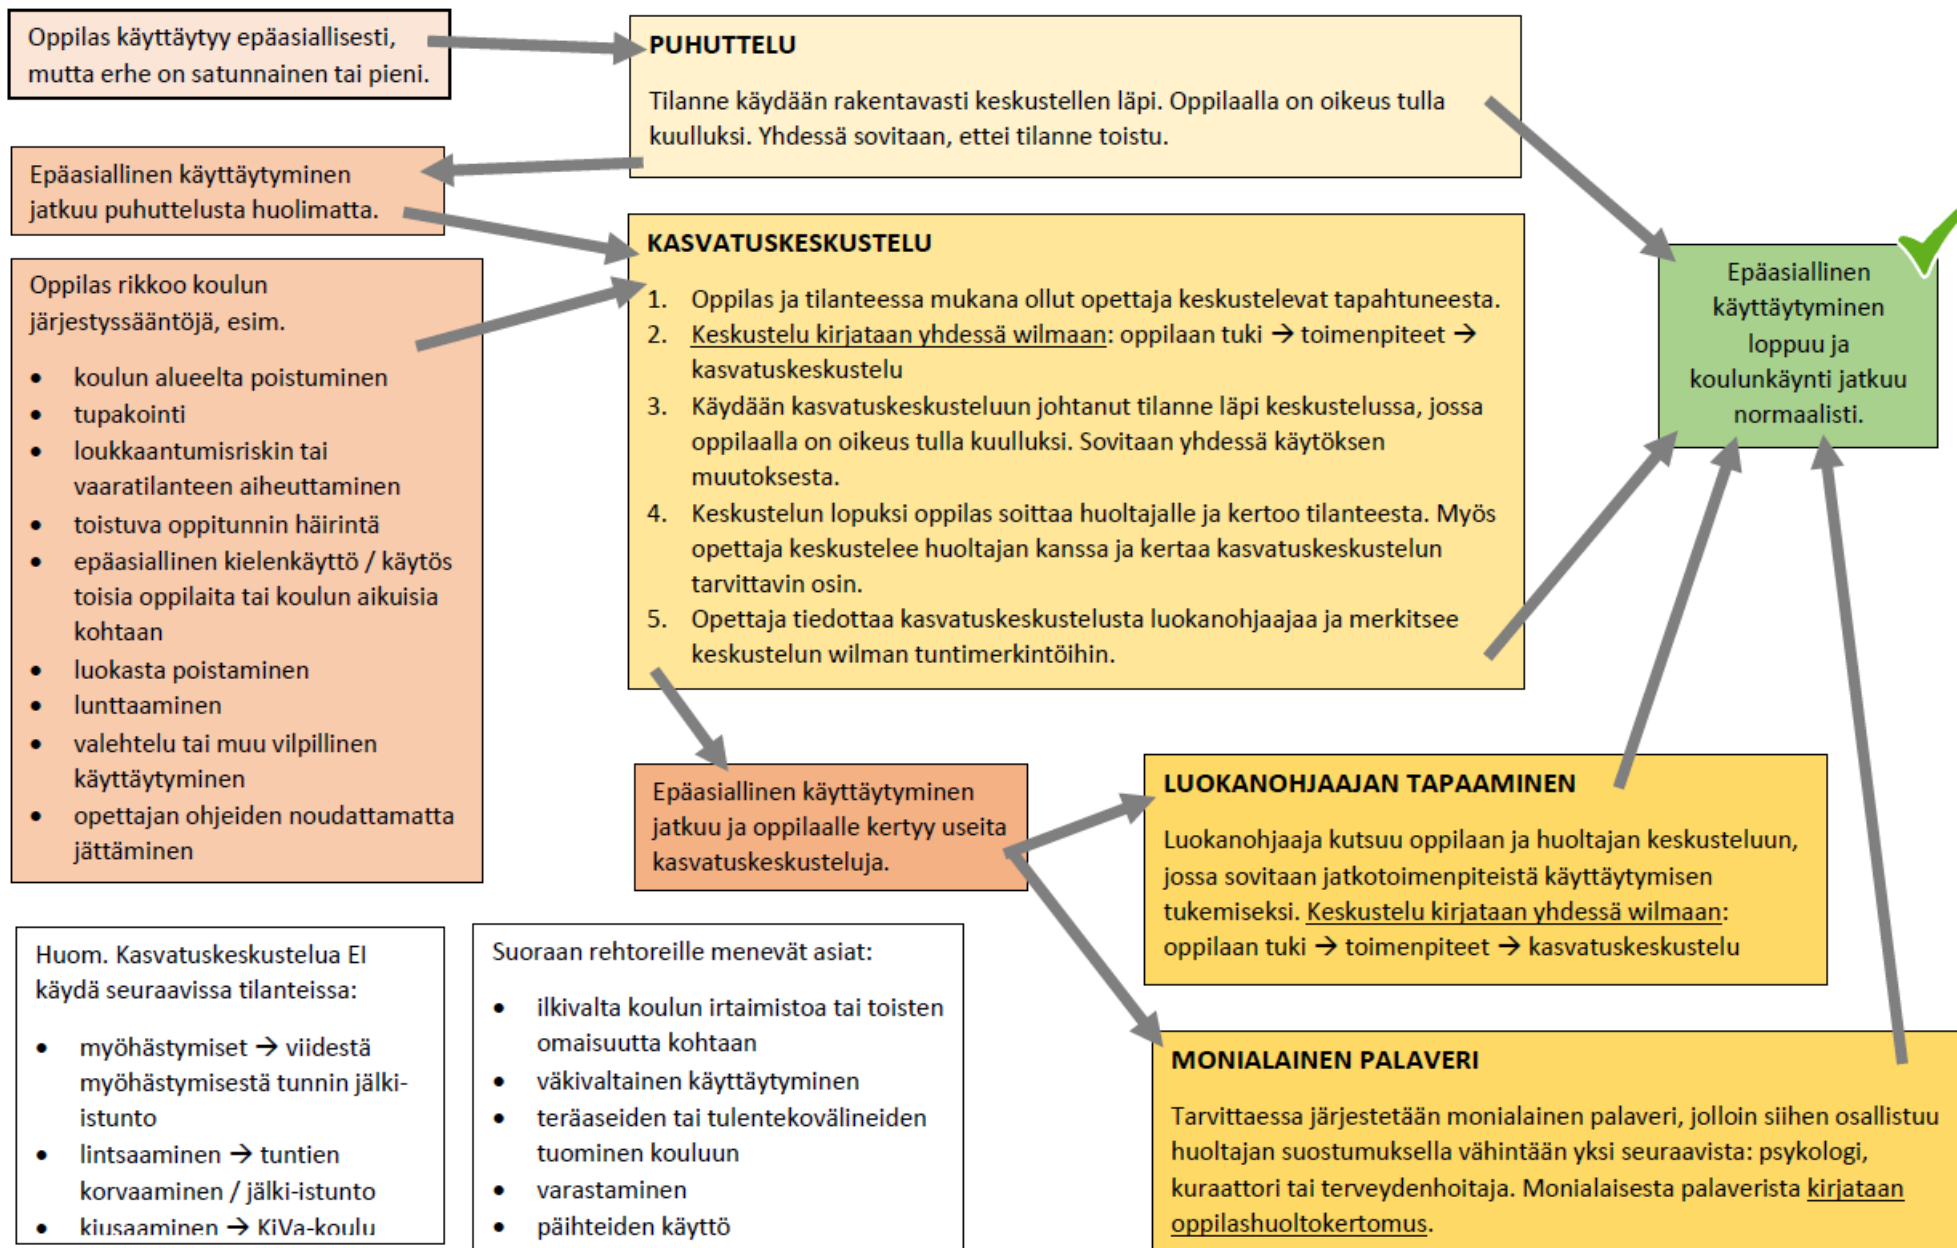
Oppilas käyttäytyy epäasiallisesti, mutta erhe on satunnainen tai pieni.

PUHUTTELU

Tilanne käydään rakentavasti keskustellen läpi. Oppilaalla on oikeus tulla kuulluksi. Yhdessä sovitaan, ettei tilanne toistu.

Epäasiallinen käyttäytyminen jatkuu puhuttelusta huolimatta.

KASVATUSKESKUSTELU

1. Oppilas ja tilanteessa mukana ollut opettaja keskustelevat tapahtuneesta.
2. Keskustelu kirjataan yhdessä wilmaan: oppilaan tuki → toimenpiteet → kasvatuskeskustelu
3. Käydään kasvatuskeskusteluun johtanut tilanne läpi keskustelussa, jossa oppilaalla on oikeus tulla kuulluksi. Sovitaan yhdessä käytöksen muutoksesta.
4. Keskustelun lopuksi oppilas soittaa huoltajalle ja kertoo tilanteesta. Myös opettaja keskustelee huoltajan kanssa ja kertaa kasvatuskeskustelun tarvittavin osin.
5. Opettaja tiedottaa kasvatuskeskustelusta luokanohjaajaa ja merkitsee keskustelun wilman tuntimerkintöihin.

Epäasiallinen käyttäytyminen loppuu ja koulunkäynti jatkuu normaalisti.

Oppilas rikkoo koulun järjestyssääntöjä, esim.

- koulun alueelta poistuminen
- tupakointi
- loukkaantumisriskin tai vaaratilanteen aiheuttaminen
- toistuva oppitunnin häirintä
- epäasiallinen kielenkäyttö / käytös toisia oppilaita tai koulun aikuisia kohtaan
- luokasta poistaminen
- lunttaaminen
- valehtelu tai muu vilpillinen käyttäytyminen
- opettajan ohjeiden noudattamatta jättäminen

Epäasiallinen käyttäytyminen jatkuu ja oppilaalle kertyy useita kasvatuskeskusteluja.

LUOKANOHJAAJAN TAPAAMINEN

Luokanohjaaja kutsuu oppilaan ja huoltajan keskusteluun, jossa sovitaan jatkotoimenpiteistä käyttäytymisen tukemiseksi. Keskustelu kirjataan yhdessä wilmaan: oppilaan tuki → toimenpiteet → kasvatuskeskustelu

Huom. Kasvatuskeskustelua EI käydä seuraavissa tilanteissa:

- myöhästymiset → viidestä myöhästymisestä tunnin jälki-istunto
- lintsaaminen → tuntien korvaaminen / jälki-istunto
- kiusaaminen → KiVa-koulu

Suoraan rehtoreille menevät asiat:

- ilkivalta koulun irtaimistoa tai toisten omaisuutta kohtaan
- väkivaltainen käyttäytyminen
- teräaseiden tai tulentekovälineiden tuominen kouluun
- varastaminen
- päihteiden käyttö

MONIALAINEN PALAVERI

Tarvittaessa järjestetään monialainen palaveri, jolloin siihen osallistuu huoltajan suostumuksella vähintään yksi seuraavista: psykologi, kuraattori tai terveydenhoitaja. Monialaisesta palaverista kirjataan oppilashuoltokertomus.